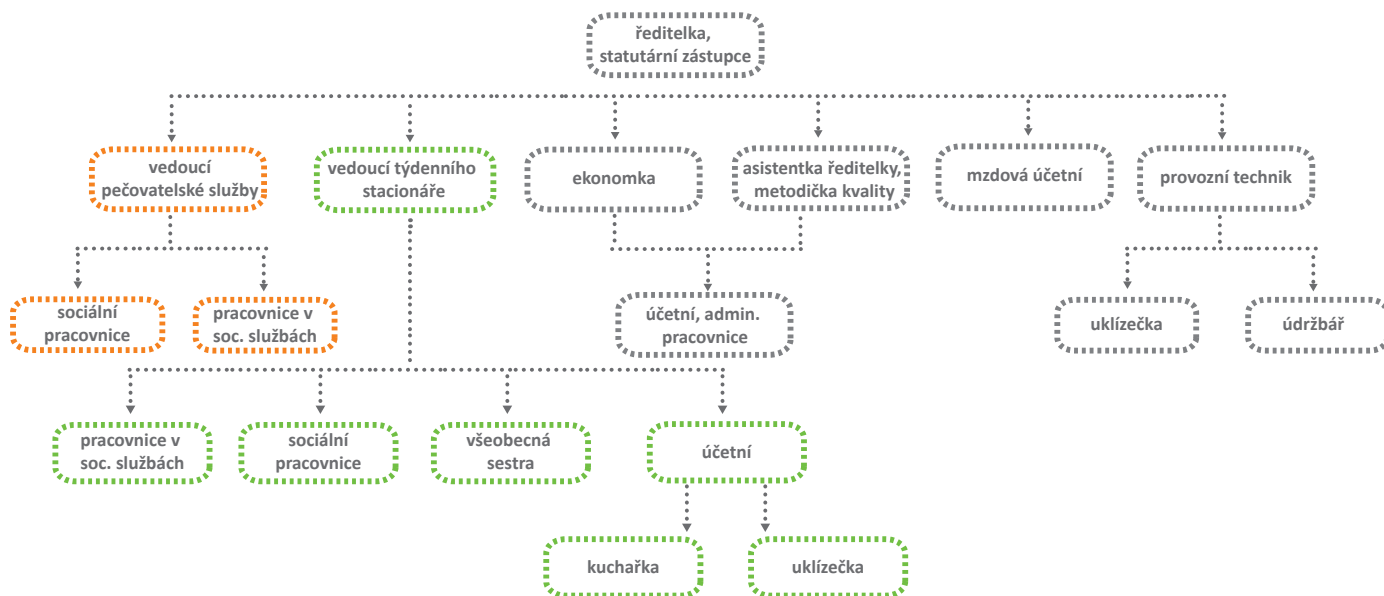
ředitelka, statutární zástupce

vedoucí pečovatelské služby

vedoucí týdenního stacionáře

ekonomka

asistentka ředitelky, metodička kvality

mzdová účetní

provozní technik

sociální pracovnice

pracovnice v soc. službách

účetní, admin. pracovnice

uklízečka

údržbář

pracovnice v soc. službách

sociální pracovnice

všeobecná sestra

účetní

kuchařka

uklízečka